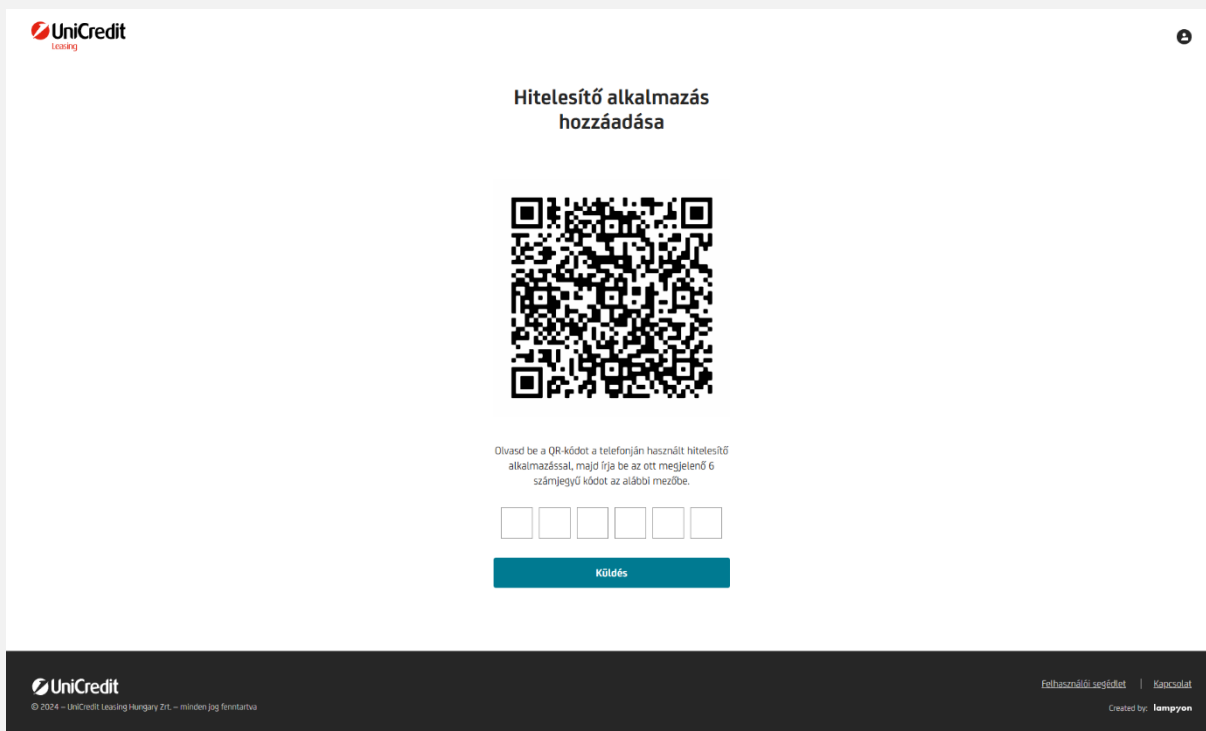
UniCredit
Leasing

Hitelesítő alkalmazás hozzáadása

Olvasd be a QR-kódot a telefonján használt hitelesítő alkalmazással, majd írja be az ott megjelenő 6 számjegyű kódot az alábbi mezőbe.

Küldés

UniCredit
© 2024 – UniCredit Leasing Hungary Zrt. – minden jog fenntartva

Felhasználói segédlet | Kapcsolat

Created by: lampyon